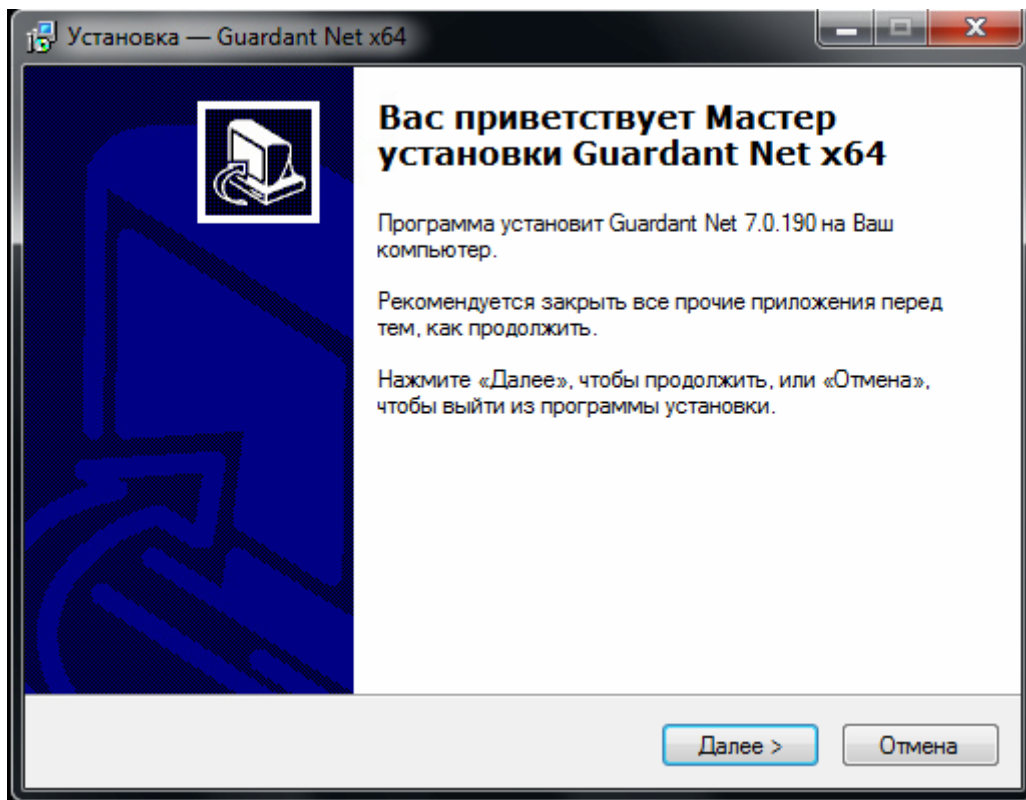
Установка — Guardant Net x64

Вас приветствует Мастер установки Guardant Net x64

Программа установит Guardant Net 7.0.190 на Ваш компьютер.

Рекомендуется закрыть все прочие приложения перед тем, как продолжить.

Нажмите «Далее», чтобы продолжить, или «Отмена», чтобы выйти из программы установки.

Далее >
Отмена